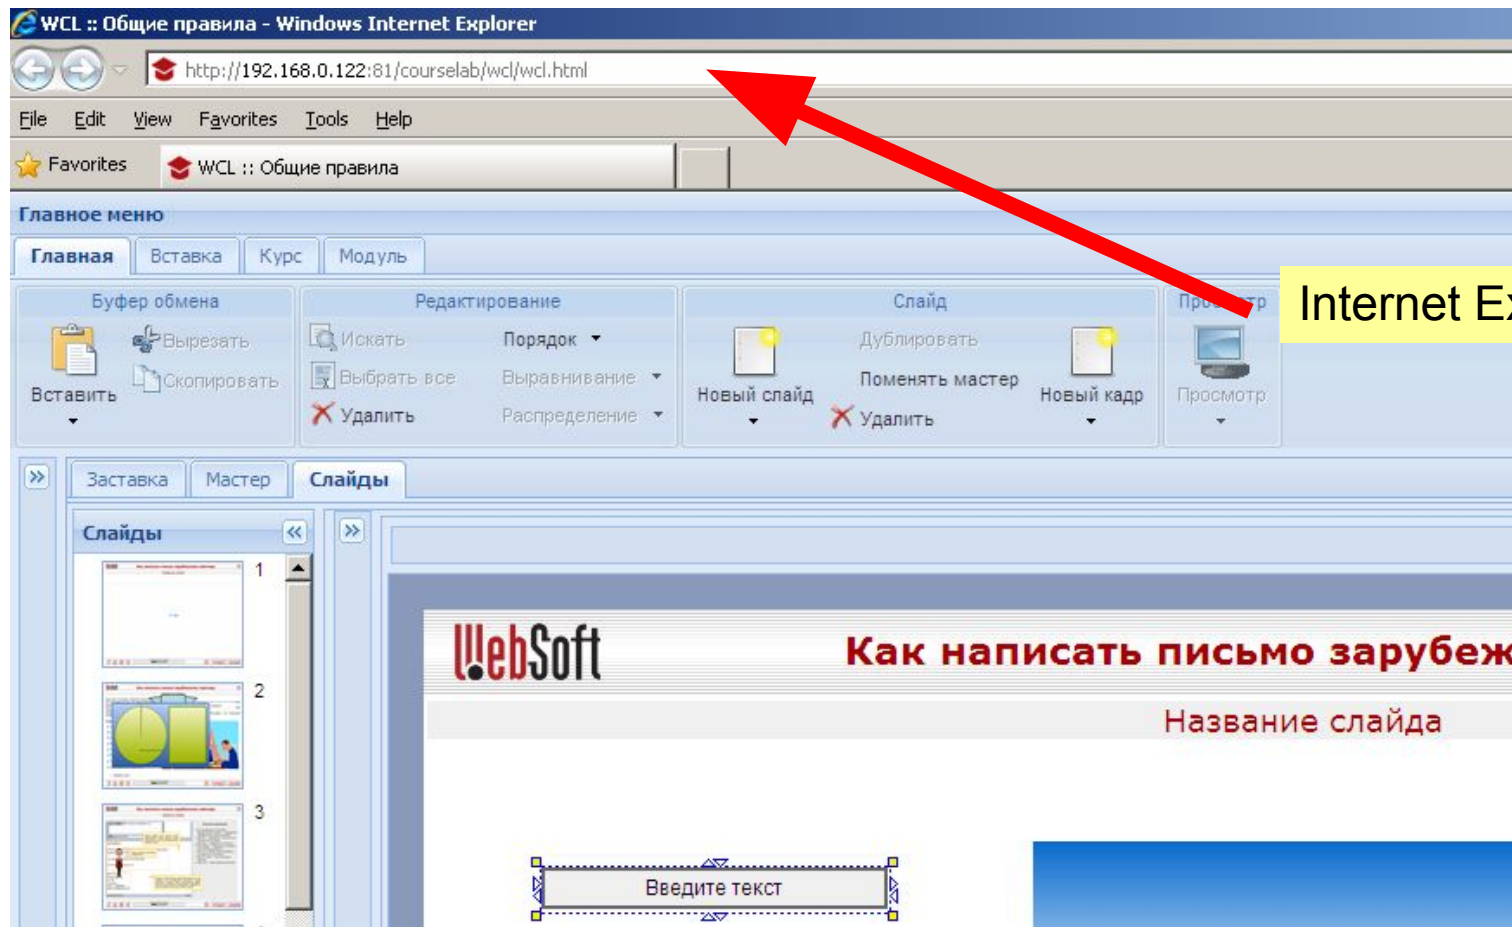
WCL :: Общие правила - Windows Internet Explorer

http://192.168.0.122:81/courselab/wcl/wcl.html

File Edit View Favorites Tools Help

Favorites WCL :: Общие правила

Главное меню

Главная Вставка Курс Модуль

Буфер обмена
Вставить
Вырезать
Скопировать

Редактирование
Искать
Выбрать все
Удалить
Порядок
Выравнивание
Распределение

Слайд
Новый слайд
Дублировать
Поменять мастер
Удалить
Новый кадр

Просмотр
Просмотр

Internet Ex

Заставка Мастер Слайды

Слайды

1
2
3

WebSoft

Как написать письмо зарубеж

Название слайда

Введите текст